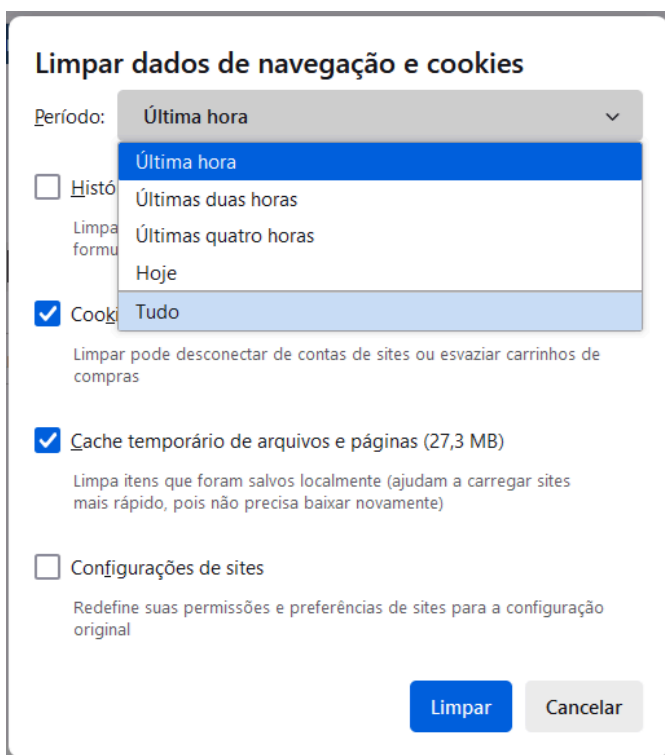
Limpar dados de navegação e cookies

Período: Última hora

Última hora
Últimas duas horas
Últimas quatro horas
Hoje
Tudo

Histó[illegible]

Limpa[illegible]
formu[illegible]

Cooki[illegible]

Limpar pode desconectar de contas de sites ou esvaziar carrinhos de compras

Cache temporário de arquivos e páginas (27,3 MB)

Limpa itens que foram salvos localmente (ajudam a carregar sites mais rápido, pois não precisa baixar novamente)

Configurações de sites

Redefine suas permissões e preferências de sites para a configuração original

Limpar
Cancelar